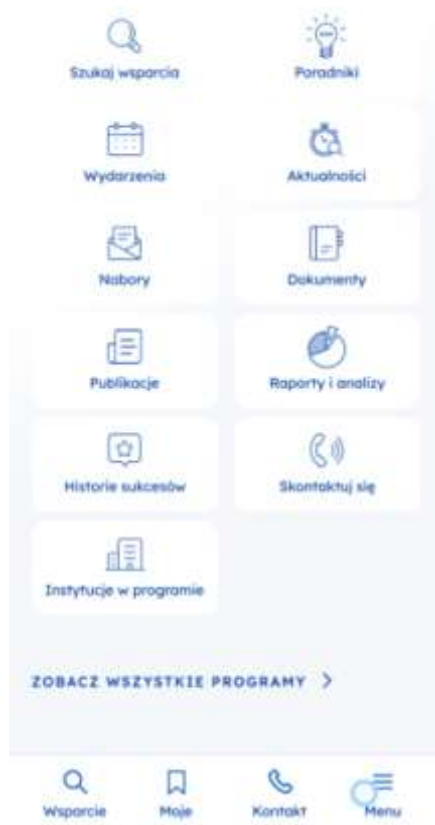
Szukaj wsparcia

Poradniki

Wydarzenia

Aktualności

Nabory

Dokumenty

Publikacje

Raporty i analizy

Historie sukcesów

Skontaktuj się

Instytucje w programie

ZOBACZ WSZYSTKIE PROGRAMY >

Wsparcie

Moje

Kontakt

Menu